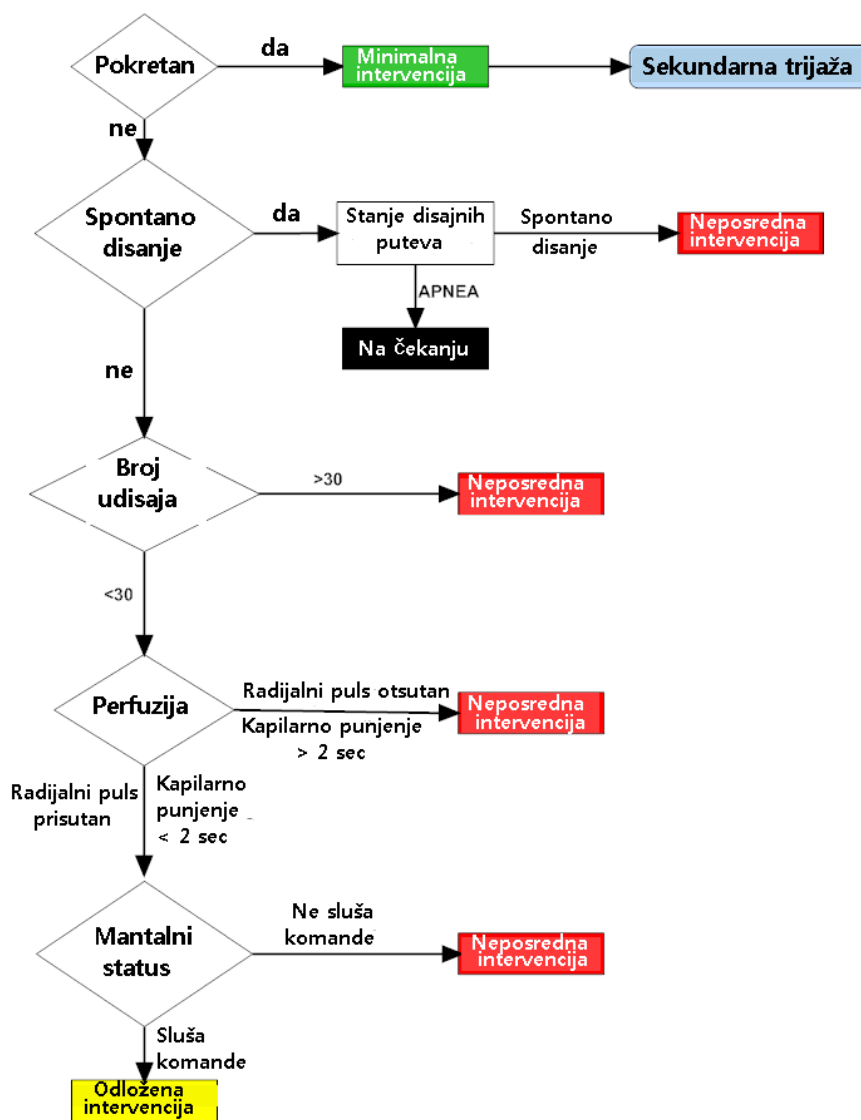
Pokretan
da
Minimalna intervencija
Sekundarna trijaža
ne
Spontano disanje
da
Stanje disajnih puteva
Spontano disanje
Neposredna intervencija
APNEA
Na čekanju
ne
Broj udisaja
>30
Neposredna intervencija
<30
Perfuzija
Radijalni puls otsutan
Kapilarno punjenje > 2 sec
Neposredna intervencija
Radijalni puls prisutan
Kapilarno punjenje < 2 sec
Mantalni status
Ne sluša komande
Neposredna intervencija
Sluša komande
Odložena intervencija